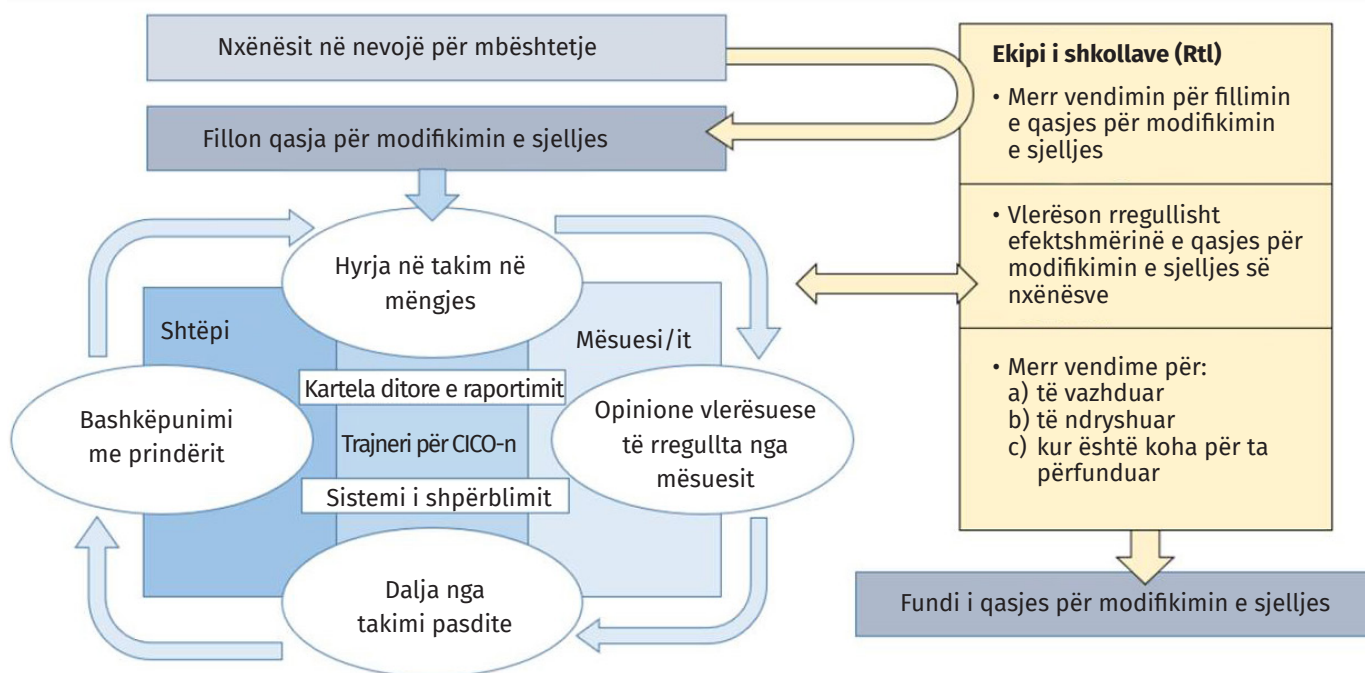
Nxënësit në nevojë për mbështetje

Fillon qasja për modifikimin e sjelljes

Hyrja në takim në mëngjes

Shtëpi

Mësuesi/it

Kartela ditore e raportimit

Trajneri për CICO-n

Sistemi i shpërblimit

Bashkëpunimi me prindërit

Opinione vlerësuese të rregullta nga mësuesit

Dalja nga takimi pasdite

Ekipi i shkollave (Rtl)

• Merr vendimin për fillimin e qasjes për modifikimin e sjelljes

• Vlerëson rregullisht efektshmërinë e qasjes për modifikimin e sjelljes së nxënësve

• Merr vendime për:
a) të vazhduar
b) të ndryshuar
c) kur është koha për ta përfunduar

Fundi i qasjes për modifikimin e sjelljes